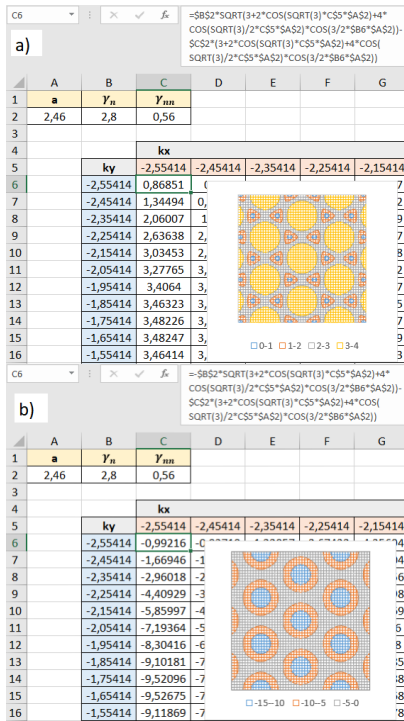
C6 | × ✓ $f_x$ | =$B$2*SQRT(3+2*COS(SQRT(3)*C$5*$A$2)+4*COS(SQRT(3)/2*C$5*$A$2)*COS(3/2*$B6*$A$2))-$C$2*(3+2*COS(SQRT(3)*C$5*$A$2)+4*COS(SQRT(3)/2*C$5*$A$2)*COS(3/2*$B6*$A$2))

a)

| | A | B | C | D | E | F | G |
|---|---|---|---|---|---|---|---|
| 1 | a | $\gamma_n$ | $\gamma_{nn}$ | | | | |
| 2 | 2,46 | 2,8 | 0,56 | | | | |
| 3 | | | | | | | |
| 4 | | | kx | | | | |
| 5 | | ky | -2,55414 | -2,45414 | -2,35414 | -2,25414 | -2,15414 |
| 6 | | -2,55414 | 0,86851 | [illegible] | | | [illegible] |
| 7 | | -2,45414 | 1,34494 | 0, | | | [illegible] |
| 8 | | -2,35414 | 2,06007 | 1, | | | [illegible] |
| 9 | | -2,25414 | 2,63638 | 2, | | | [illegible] |
| 10 | | -2,15414 | 3,03453 | 2, | | | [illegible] |
| 11 | | -2,05414 | 3,27765 | 3, | | | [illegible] |
| 12 | | -1,95414 | 3,4064 | 3, | | | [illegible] |
| 13 | | -1,85414 | 3,46323 | 3, | | | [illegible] |
| 14 | | -1,75414 | 3,48226 | 3, | | | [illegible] |
| 15 | | -1,65414 | 3,48247 | 3, | | | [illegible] |
| 16 | | -1,55414 | 3,46414 | 3, | | | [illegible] |

□ 0-1 □ 1-2 □ 2-3 □ 3-4

C6 | × ✓ $f_x$ | =-$B$2*SQRT(3+2*COS(SQRT(3)*C$5*$A$2)+4*COS(SQRT(3)/2*C$5*$A$2)*COS(3/2*$B6*$A$2))-$C$2*(3+2*COS(SQRT(3)*C$5*$A$2)+4*COS(SQRT(3)/2*C$5*$A$2)*COS(3/2*$B6*$A$2))

b)

| | A | B | C | D | E | F | G |
|---|---|---|---|---|---|---|---|
| 1 | a | $\gamma_n$ | $\gamma_{nn}$ | | | | |
| 2 | 2,46 | 2,8 | 0,56 | | | | |
| 3 | | | | | | | |
| 4 | | | kx | | | | |
| 5 | | ky | -2,55414 | -2,45414 | -2,35414 | -2,25414 | -2,15414 |
| 6 | | -2,55414 | -0,99216 | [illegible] | | | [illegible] |
| 7 | | -2,45414 | -1,66946 | -1 | | | |
| 8 | | -2,35414 | -2,96018 | -2 | | | |
| 9 | | -2,25414 | -4,40929 | -3 | | | |
| 10 | | -2,15414 | -5,85997 | -4 | | | |
| 11 | | -2,05414 | -7,19364 | -5 | | | |
| 12 | | -1,95414 | -8,30416 | -6 | | | |
| 13 | | -1,85414 | -9,10181 | -7 | | | |
| 14 | | -1,75414 | -9,52096 | -7 | | | |
| 15 | | -1,65414 | -9,52675 | -7 | | | |
| 16 | | -1,55414 | -9,11869 | -7 | | | |

□ -15--10 □ -10--5 □ -5-0